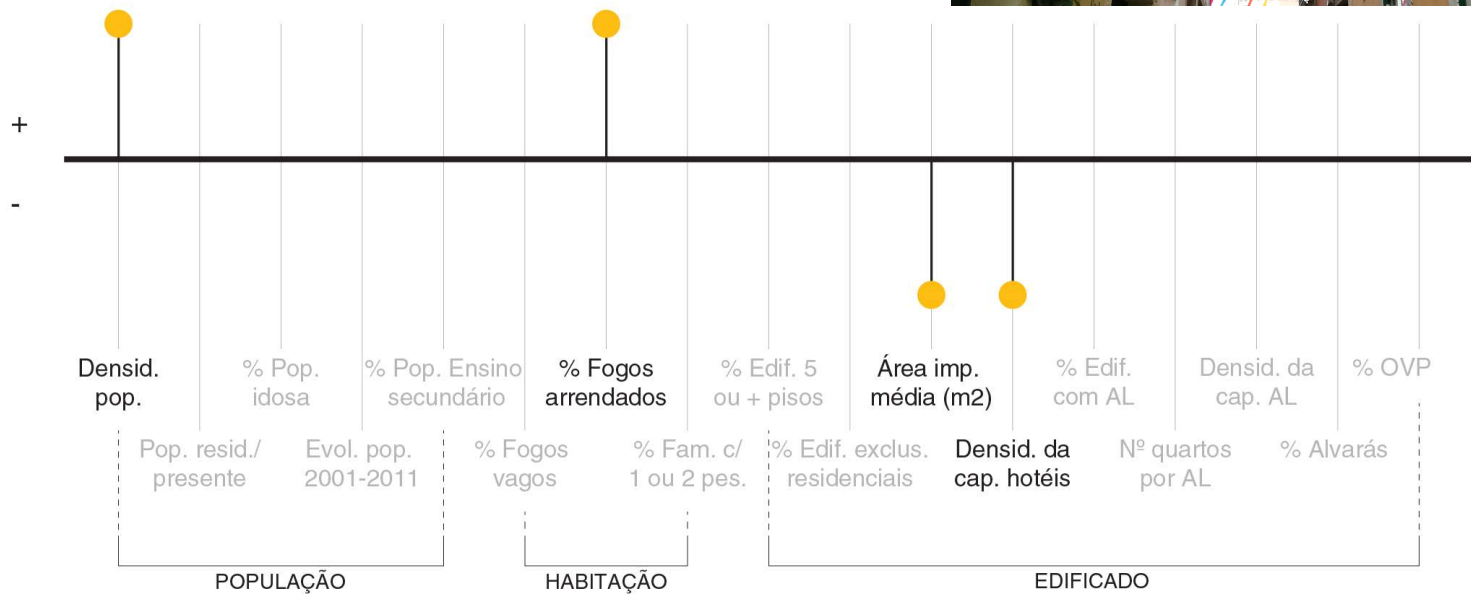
+

-

Densid. pop.

% Pop. idosa

% Pop. Ensino secundário

% Fogos arrendados

% Edif. 5 ou + pisos

Área imp. média (m2)

% Edif. com AL

Densid. da cap. AL

% OVP

Pop. resid./ presente

Evol. pop. 2001-2011

% Fogos vagos

% Fam. c/ 1 ou 2 pes.

% Edif. exclus. residenciais

Densid. da cap. hotéis

Nº quartos por AL

% Alvarás

POPULAÇÃO

HABITAÇÃO

EDIFICADO